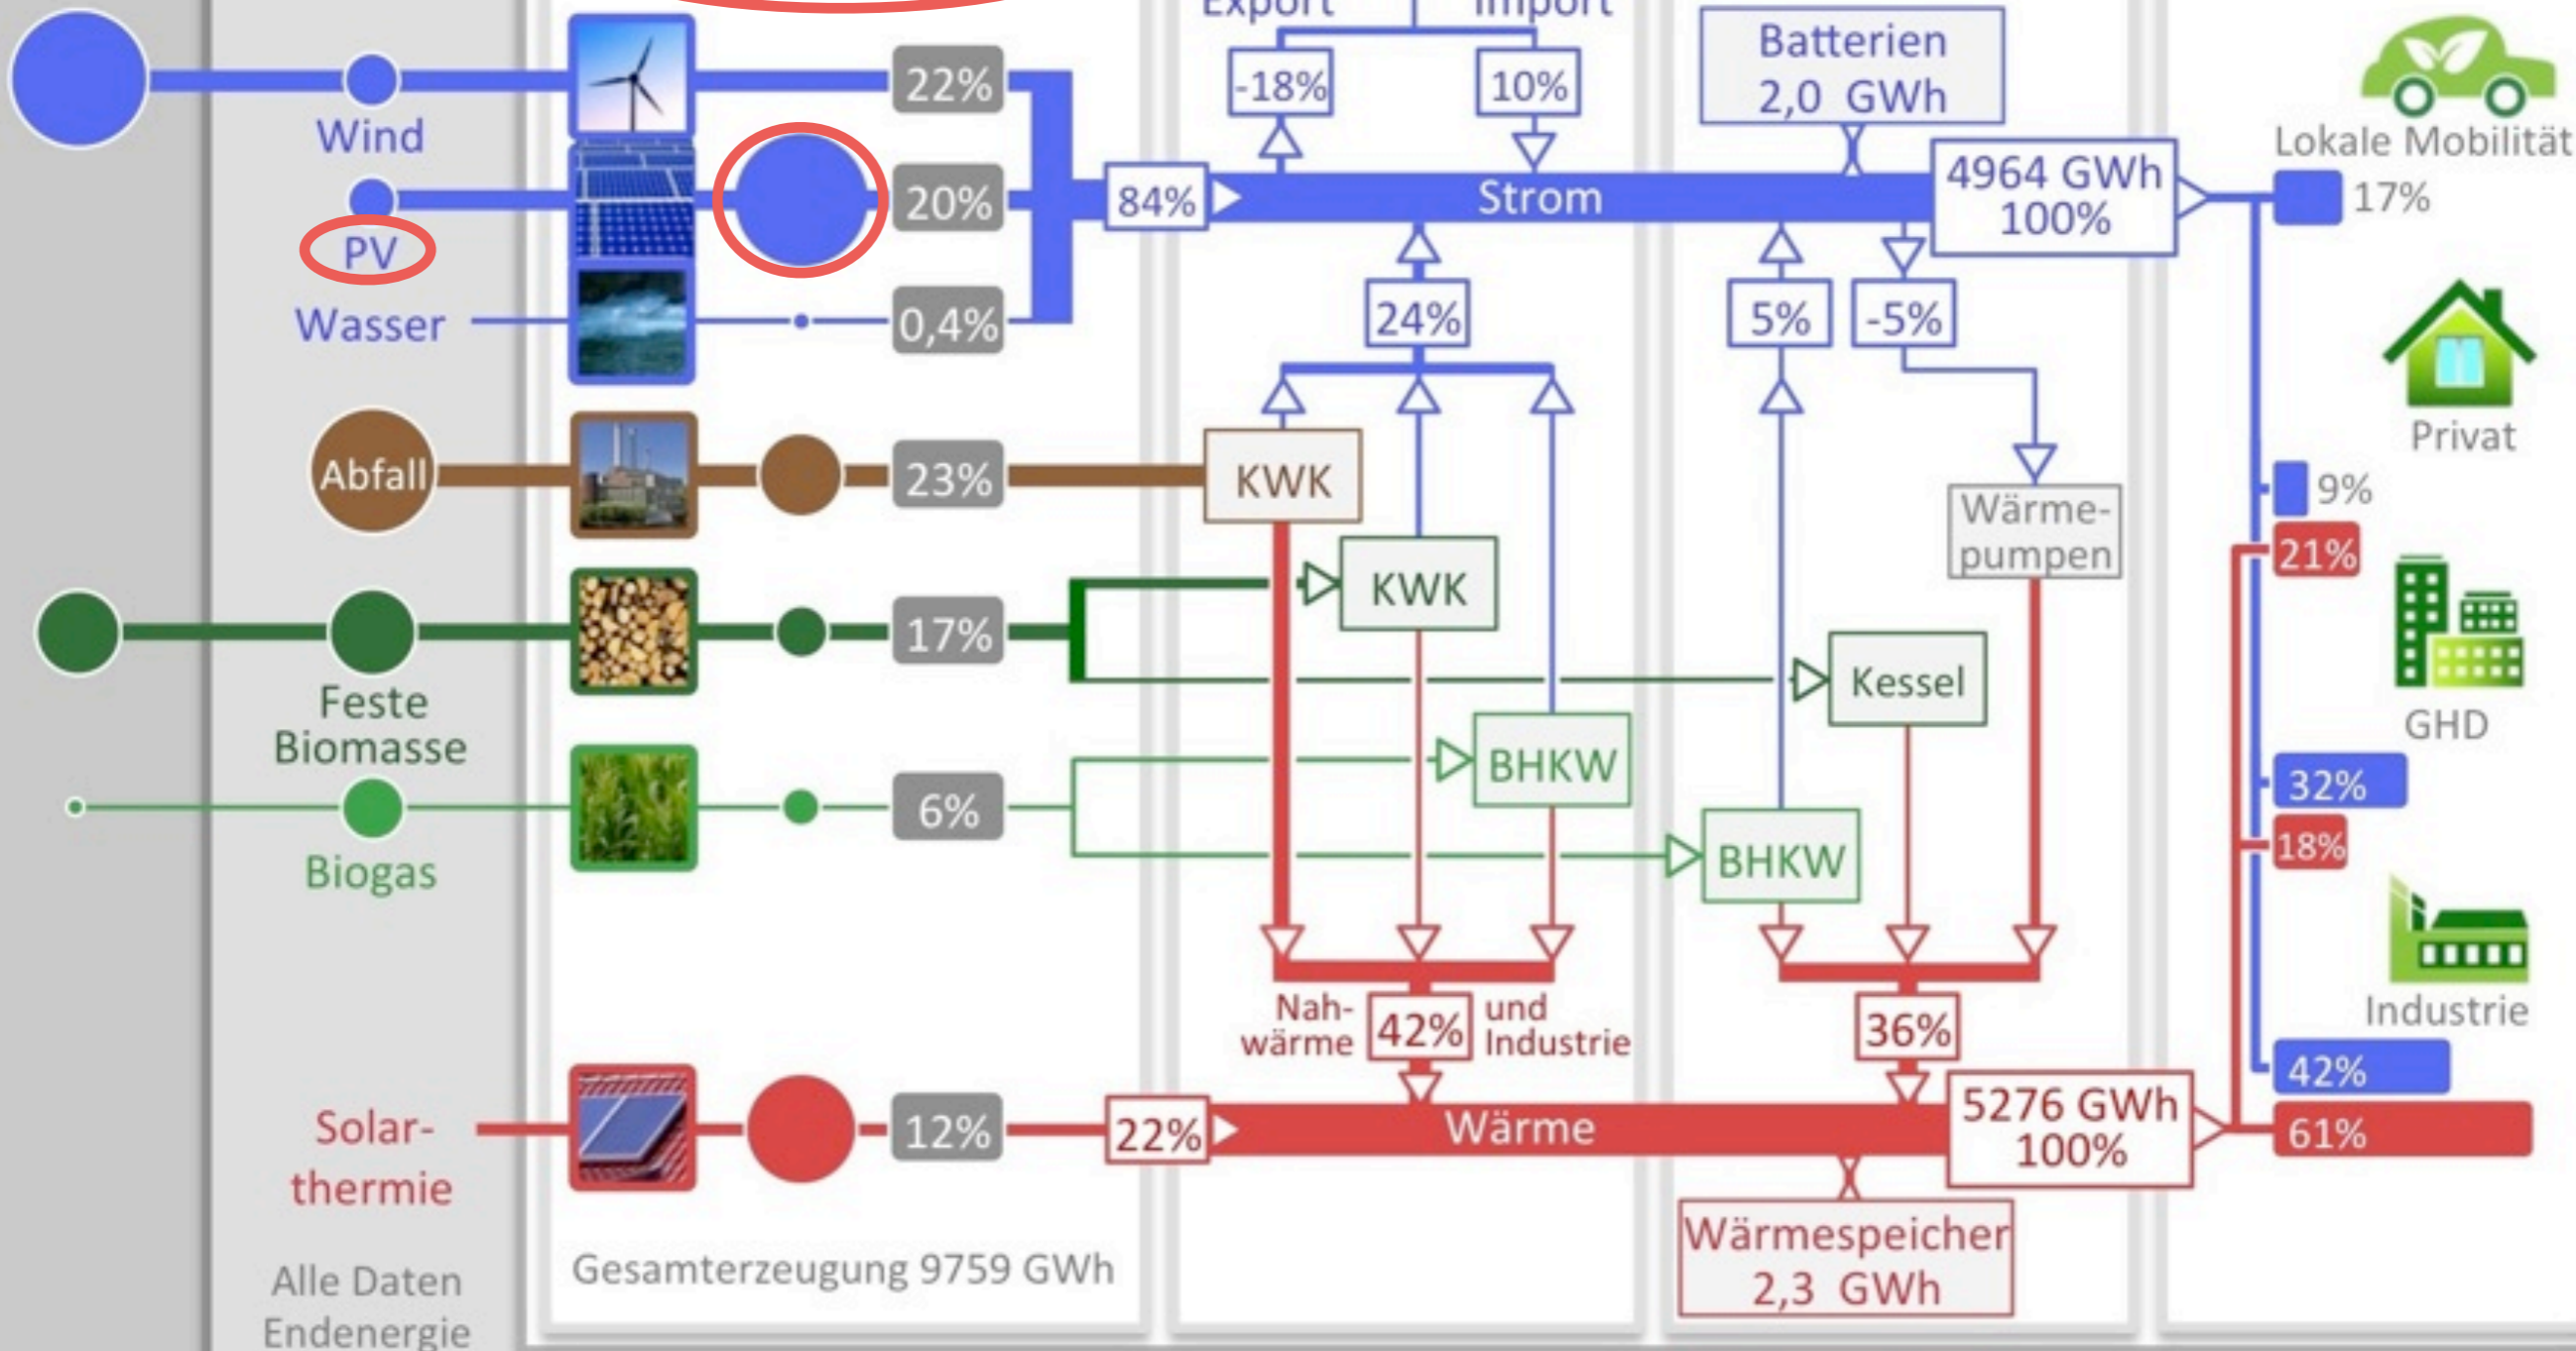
Wind
PV
Wasser
Abfall
Feste Biomasse
Biogas
Solarthermie
Alle Daten Endenergie

22%
20%
0,4%
23%
17%
6%
12%
Gesamterzeugung 9759 GWh

Export
Import
-18%
10%
84%
Strom
24%
KWK
KWK
BHKW
Nahwärme
42%
und Industrie
22%
Wärme

Batterien 2,0 GWh
4964 GWh 100%
5%
-5%
Wärmepumpen
Kessel
BHKW
36%
5276 GWh 100%
Wärmespeicher 2,3 GWh

Lokale Mobilität
17%
Privat
9%
21%
GHD
32%
18%
Industrie
42%
61%